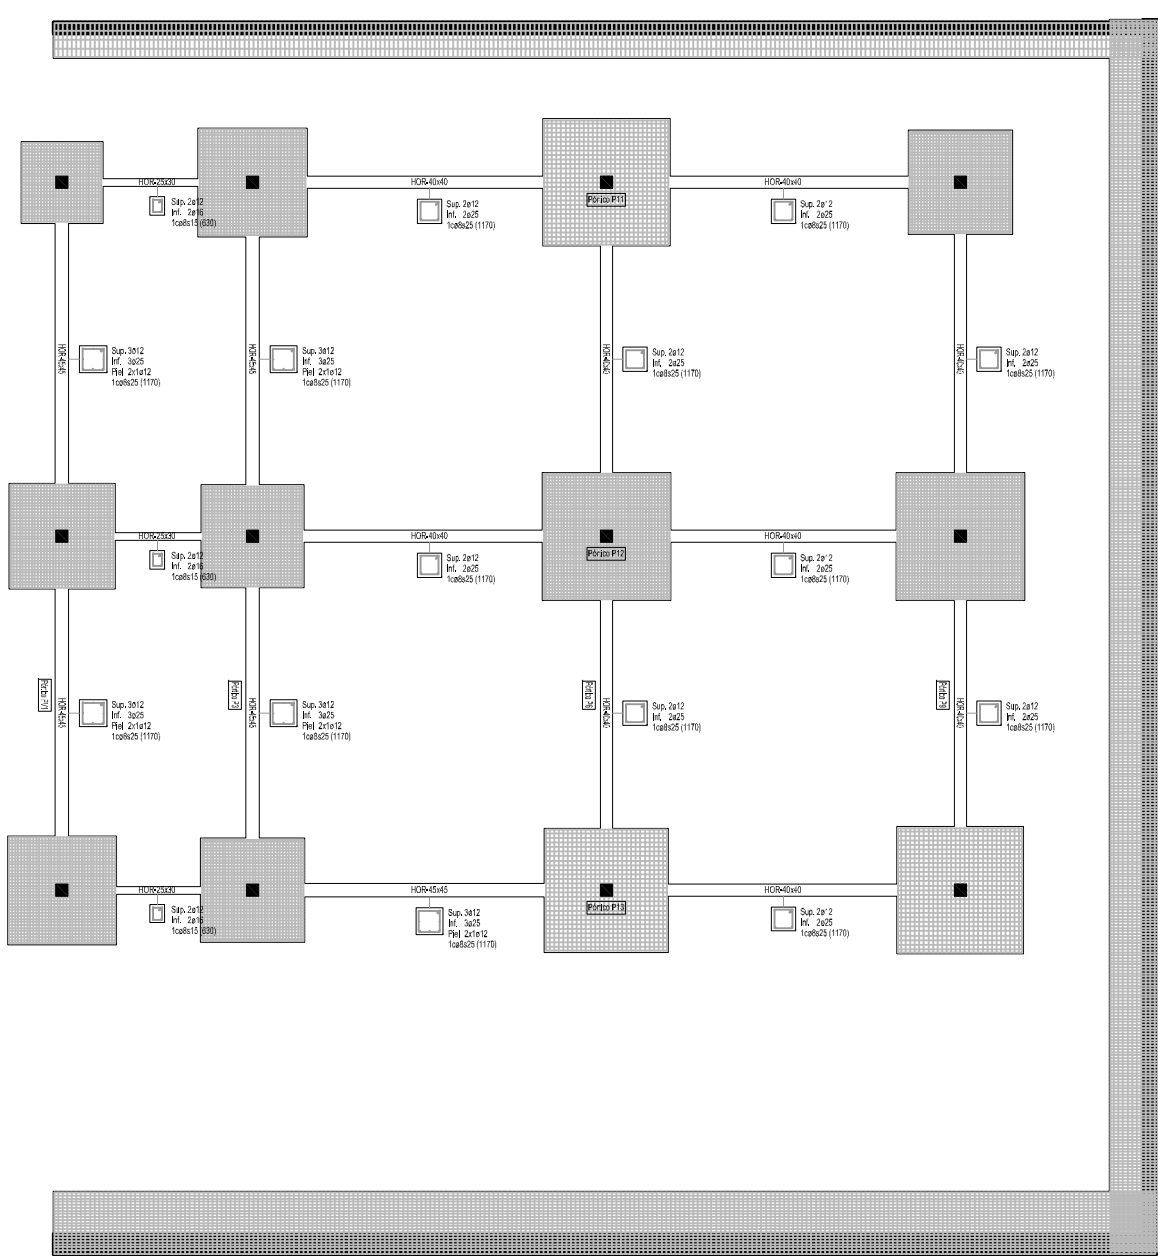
HOR-25x30
Sup. 2ø12
Inf. 2ø16
1cø8s15 (630)

HOR-40x40
Sup. 2ø12
Inf. 2ø25
1cø8s25 (1170)

Pórtico P11

HOR-40x40
Sup. 2ø12
Inf. 2ø25
1cø8s25 (1170)

HOR-45x45
Sup. 3ø12
Inf. 3ø25
Piel 2x1ø12
1cø8s25 (1170)

HOR-45x45
Sup. 3ø12
Inf. 3ø25
Piel 2x1ø12
1cø8s25 (1170)

HOR-40x40
Sup. 2ø12
Inf. 2ø25
1cø8s25 (1170)

HOR-40x40
Sup. 2ø12
Inf. 2ø25
1cø8s25 (1170)

HOR-25x30
Sup. 2ø12
Inf. 2ø16
1cø8s15 (630)

HOR-40x40
Sup. 2ø12
Inf. 2ø25
1cø8s25 (1170)

Pórtico P12

HOR-40x40
Sup. 2ø12
Inf. 2ø25
1cø8s25 (1170)

Pórtico P1
HOR-45x45
Sup. 3ø12
Inf. 3ø25
Piel 2x1ø12
1cø8s25 (1170)

Pórtico P2
HOR-45x45
Sup. 3ø12
Inf. 3ø25
Piel 2x1ø12
1cø8s25 (1170)

Pórtico P3
HOR-40x40
Sup. 2ø12
Inf. 2ø25
1cø8s25 (1170)

Pórtico P4
HOR-40x40
Sup. 2ø12
Inf. 2ø25
1cø8s25 (1170)

HOR-25x30
Sup. 2ø12
Inf. 2ø16
1cø8s15 (630)

HOR-45x45
Sup. 3ø12
Inf. 3ø25
Piel 2x1ø12
1cø8s25 (1170)

Pórtico P13

HOR-40x40
Sup. 2ø12
Inf. 2ø25
1cø8s25 (1170)